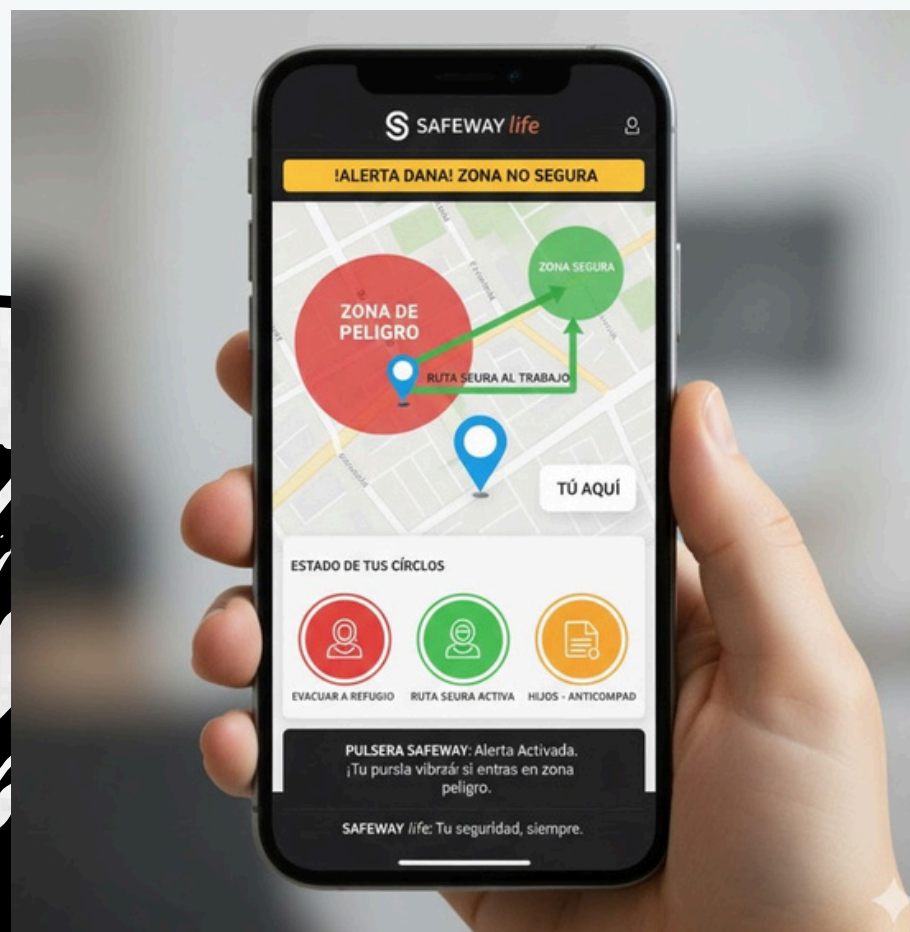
SAFEWAY life

!ALERTA DANA! ZONA NO SEGURA

ZONA DE PELIGRO

ZONA SEGURA

RUTA SEURA AL TRABAJO

TÚ AQUÍ

ESTADO DE TUS CÍRCLOS

EVACUAR A REFUGIO

RUTA SEURA ACTIVA

HIJOS - ANTICOMPAD

PULSERA SAFEWAY: Alerta Activada. ¡Tu pursla vibraár si entras en zona peligro.

SAFEWAY life: Tu seguridad, siempre.